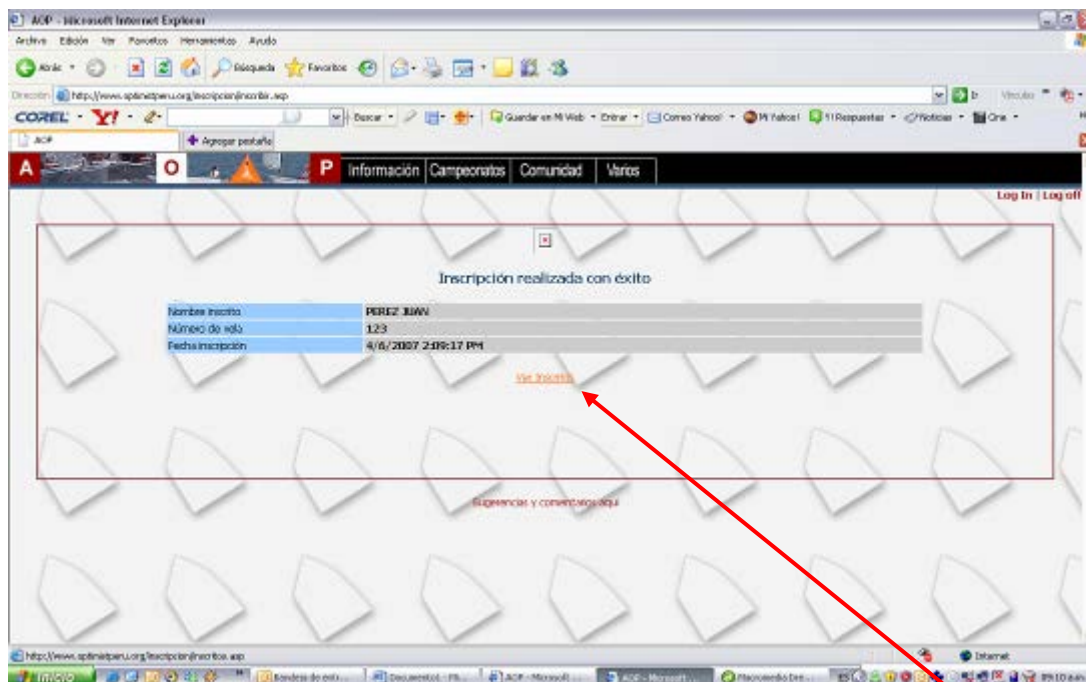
AOP - Microsoft Internet Explorer

Archivo Edición Ver Favoritos Herramientas Ayuda

Atrás Búsqueda Favoritos

Dirección http://www.optimistperu.org/inscripcion/inscribir.asp

Ir Vínculos

COREL Y! Buscar Guardar en Mi Web Entrar Correo Yahoo! Mi Yahoo! Respuestas Noticias Cine

AOP Agregar pestaña

A O P Información Campeonatos Comunidad Varios

Log In | Log off

Inscripción realizada con éxito

| Nombre inscrito | PEREZ JUAN |
|---|---|
| Número de vela | 123 |
| Fecha inscripción | 4/6/2007 2:09:17 PM |

Ver inscritos

Sugerencias y comentarios aquí

http://www.optimistperu.org/inscripcion/inscritos.asp

Internet

Inicio Bandeja de entr... Documento1 - Mi... AOP - Microsoft ... AOP - Microsoft ... Macromedia Dre...